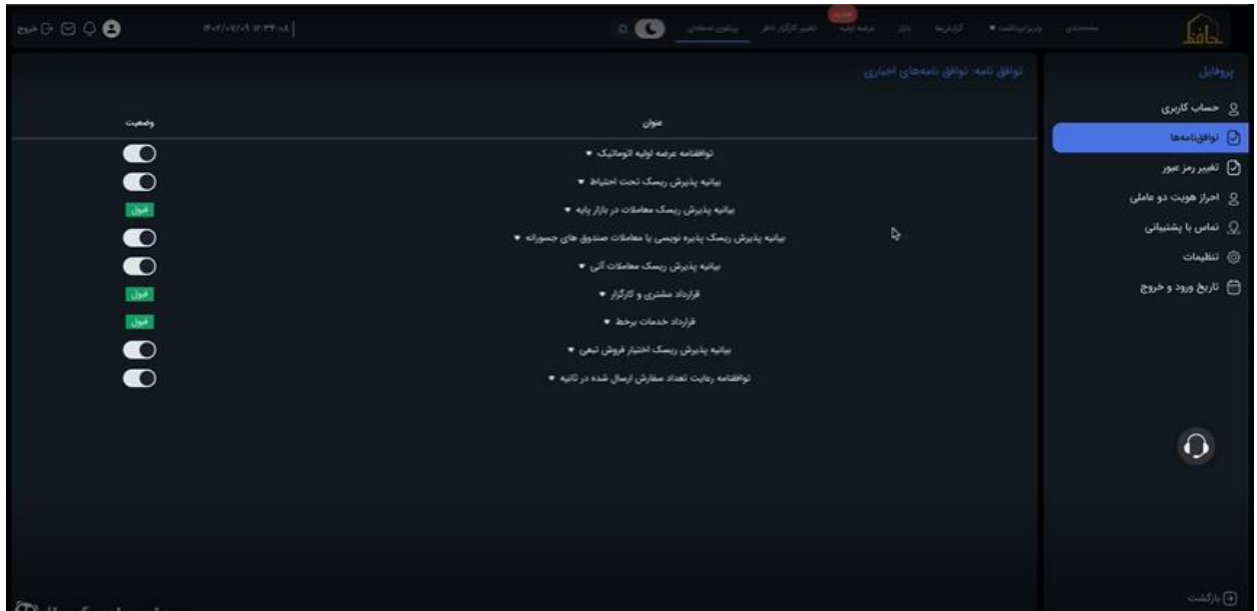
حافظ

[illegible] واریز/برداشت ▾ گزارش‌ها بازار عرضه اولیه تغییر کارگزار ناظر پیشخوان استعلام

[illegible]

خروج

پروفایل

حساب کاربری

توافق‌نامه‌ها

تغییر رمز عبور

احراز هویت دو عاملی

تماس با پشتیبانی

تنظیمات

تاریخ ورود و خروج

بازگشت

توافق نامه: توافق نامه‌های اجباری

| عنوان | وضعیت |
|---|---|
| توافقنامه عرضه اولیه اتوماتیک ▾ | |
| بیانیه پذیرش ریسک تحت احتیاط ▾ | |
| بیانیه پذیرش ریسک معاملات در بازار پایه ▾ | قبول |
| بیانیه پذیرش ریسک پذیره نویسی یا معاملات صندوق های جسورانه ▾ | |
| بیانیه پذیرش ریسک معاملات آتی ▾ | |
| قرارداد مشتری و کارگزار ▾ | قبول |
| قرارداد خدمات برخط ▾ | قبول |
| بیانیه پذیرش ریسک اختیار فروش تبعی ▾ | |
| توافقنامه رعایت تعداد سفارش ارسال شده در ثانیه ▾ | |